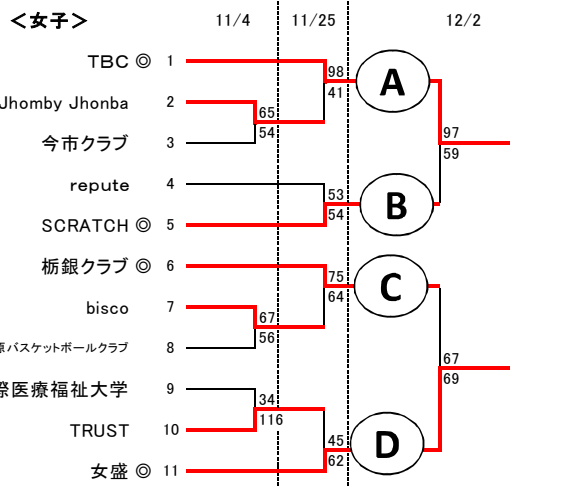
＜女子＞

11/4　11/25　12/2

TBC ◎ 1
Jhomby Jhonba 2
今市クラブ 3
repute 4
SCRATCH ◎ 5
栃銀クラブ ◎ 6
bisco 7
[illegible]バスケットボールクラブ 8
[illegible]際医療福祉大学 9
TRUST 10
女盛 ◎ 11

65
54
98
41
A
53
54
B
97
59
75
64
C
67
56
34
116
45
62
D
67
69